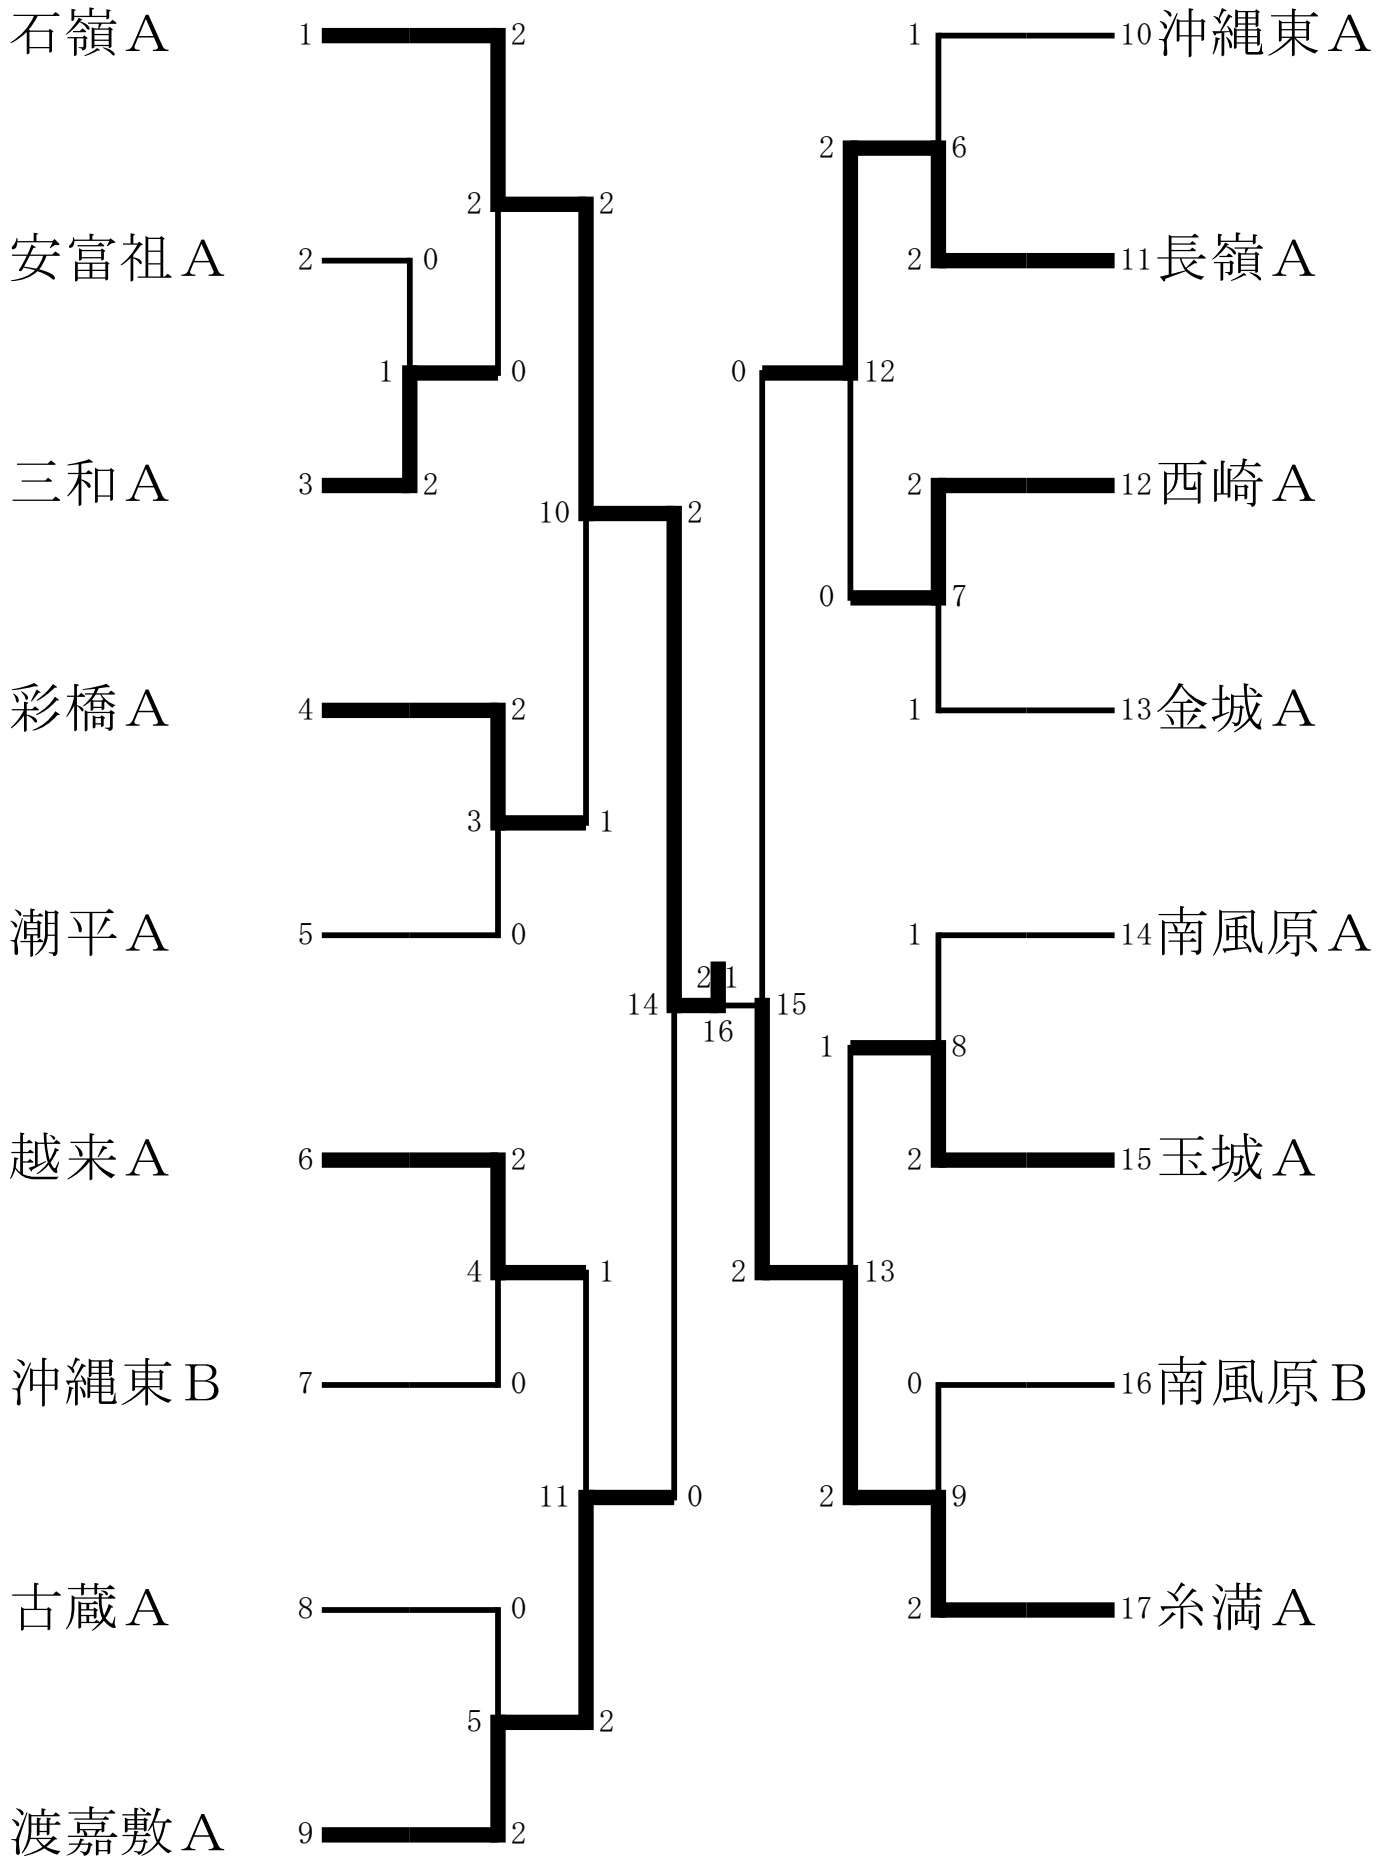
石嶺A 1 2
2 2
安富祖A 2 0
1 0
三和A 3 2
10 2
彩橋A 4 2
3 1
潮平A 5 0
14 2 1 15
16
越来A 6 2
4 1
沖縄東B 7 0
11 0
古蔵A 8 0
5 2
渡嘉敷A 9 2

1 10 沖縄東A
2 6
2 11 長嶺A
0 12
2 12 西崎A
0 7
1 13 金城A
1 14 南風原A
1 8
2 15 玉城A
2 13
0 16 南風原B
2 9
2 17 糸満A